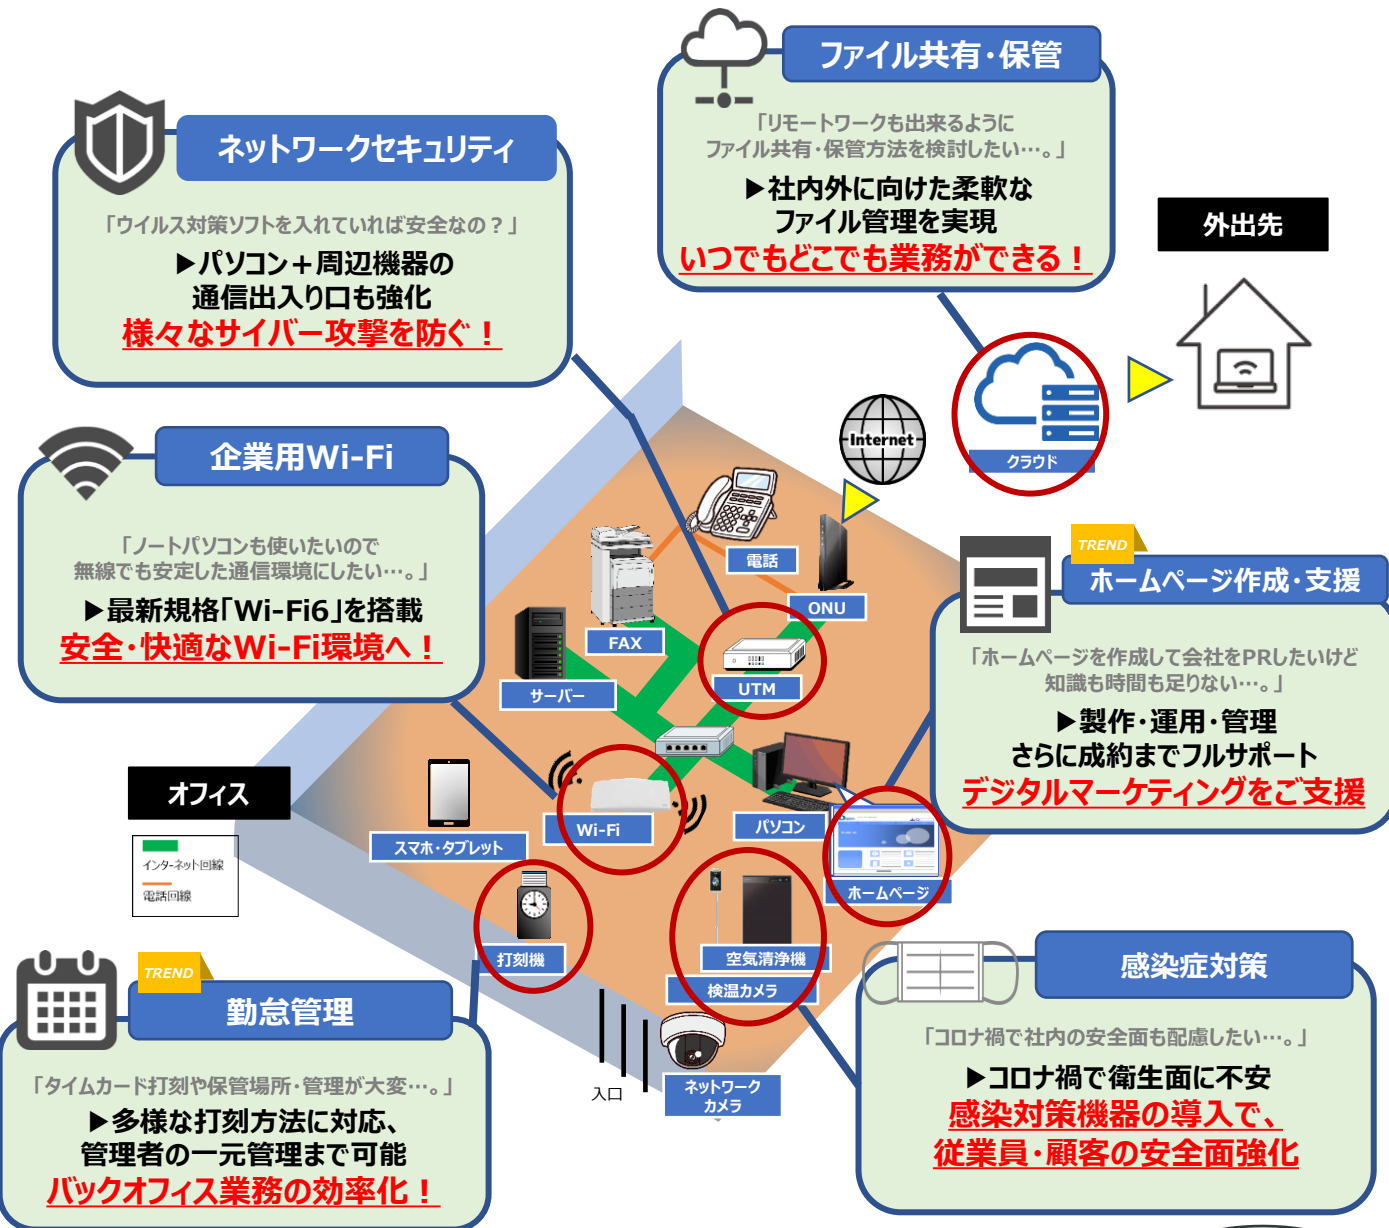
ネットワークセキュリティ

「ウイルス対策ソフトを入れていれば安全なの？」

▶パソコン＋周辺機器の通信出入り口も強化

様々なサイバー攻撃を防ぐ！

ファイル共有・保管

「リモートワークも出来るようにファイル共有・保管方法を検討したい…。」

▶社内外に向けた柔軟なファイル管理を実現

いつでもどこでも業務ができる！

外出先

クラウド

Internet

企業用Wi-Fi

「ノートパソコンも使いたいので無線でも安定した通信環境にしたい…。」

▶最新規格「Wi-Fi6」を搭載

安全・快適なWi-Fi環境へ！

電話

ONU

FAX

UTM

サーバー

TREND

ホームページ作成・支援

「ホームページを作成して会社をPRしたいけど知識も時間も足りない…。」

▶製作・運用・管理さらに成約までフルサポート

デジタルマーケティングをご支援

オフィス

インターネット回線

電話回線

スマホ・タブレット

Wi-Fi

パソコン

ホームページ

打刻機

空気清浄機

検温カメラ

TREND

勤怠管理

「タイムカード打刻や保管場所・管理が大変…。」

▶多様な打刻方法に対応、管理者の一元管理まで可能

バックオフィス業務の効率化！

入口

ネットワークカメラ

感染症対策

「コロナ禍で社内の安全面も配慮したい…。」

▶コロナ禍で衛生面に不安

感染対策機器の導入で、従業員・顧客の安全面強化